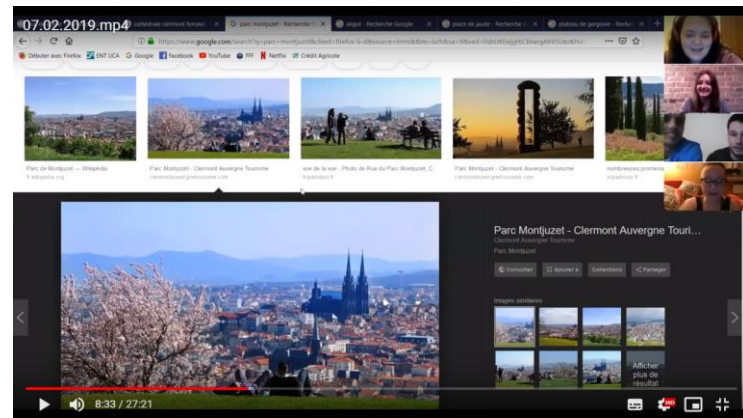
07.02.2019.mp4

cathédrale clermont ferrand | parc montjuzet - Recherche G | aligot - Recherche Google | place de jaude - Recherche | plateau de gergovie - Recher

https://www.google.com/search?q=parc+montjuzet&client=firefox-b-d&source=lnms&tbm=isch&sa=X&ved=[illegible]

Débuter avec Firefox | ENT UCA | Google | Facebook | YouTube | FFF | Netflix | Crédit Agricole

Parc de Montjuzet — Wikipédia
fr.wikipedia.org

Parc Montjuzet - Clermont Auvergne Tourisme
clermontauvergnetourisme.com

vue de la vue - Photo de Parc Montjuzet, C...
tripadvisor.fr

Parc Montjuzet - Clermont Auvergne Tourisme
clermontauvergnetourisme.com

nombreuses promena
tripadvisor.fr

Parc Montjuzet - Clermont Auvergne Touri...
Clermont Auvergne Tourisme
Parc Montjuzet

Consulter | Ajouter à | Collections | Partager

Images similaires

Afficher plus de résultat

8:33 / 27:21